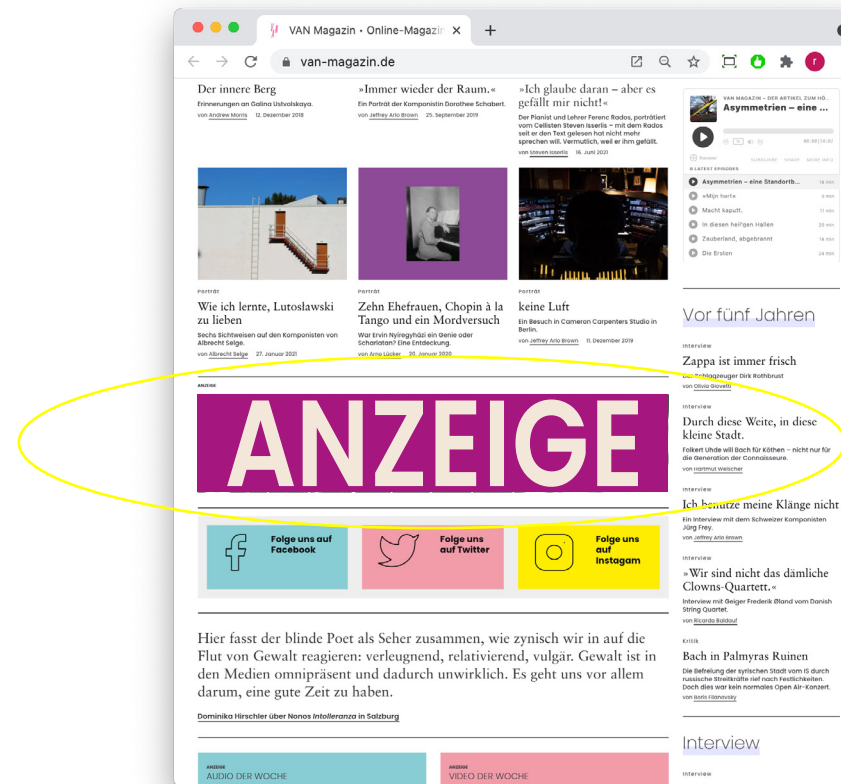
VAN Magazin • Online-Magazin ×
van-magazin.de

Der innere Berg
Erinnerungen an Galina Ustwolskaya.
von Andrew Morris 12. Dezember 2018

»Immer wieder der Raum.«
Ein Porträt der Komponistin Dorothee Schabert.
von Jeffrey Arlo Brown 25. September 2019

»Ich glaube daran – aber es gefällt mir nicht!«
Der Pianist und Lehrer Ferenc Rados, porträtiert vom Cellisten Steven Isserlis – mit dem Rados seit er den Text gelesen hat nicht mehr sprechen will. Vermutlich, weil er ihm gefällt.
von Steven Isserlis 18. Juni 2021

VAN MAGAZIN – DER ARTIKEL ZUM HÖ...
Asymmetrien – eine ...
00:00 | 14:31
Remixer SUBSCRIBE SHARE MORE INFO
8 LATEST EPISODES
Asymmetrien – eine Standortb... 14 min
»Mijn hart« 9 min
Macht kaputt. 11 min
In diesen heil'gen Hallen 20 min
Zauberland, abgebrannt 14 min
Die Ersten 24 min

Porträt
Wie ich lernte, Lutosławski zu lieben
Sechs Sichtweisen auf den Komponisten von Albrecht Selge.
von Albrecht Selge 27. Januar 2021

Porträt
Zehn Ehefrauen, Chopin à la Tango und ein Mordversuch
War Ervin Nyiregyházi ein Genie oder Scharlatan? Eine Entdeckung.
von Arno Lücker 20. Januar 2020

Porträt
keine Luft
Ein Besuch in Cameron Carpenters Studio in Berlin.
von Jeffrey Arlo Brown 11. Dezember 2019

Vor fünf Jahren

Interview
Zappa ist immer frisch
Der Schlagzeuger Dirk Rothbrust
von Olivia Giovetti

ANZEIGE
ANZEIGE

Interview
Durch diese Weite, in diese kleine Stadt.
Folkert Uhde will Bach für Köthen – nicht nur für die Generation der Connaisseure.
von Hartmut Welscher

Interview
Ich benutze meine Klänge nicht
Ein Interview mit dem Schweizer Komponisten Jürg Frey.
von Jeffrey Arlo Brown

Folge uns auf Facebook
Folge uns auf Twitter
Folge uns auf Instagram

Interview
»Wir sind nicht das dämliche Clowns-Quartett.«
Interview mit Geiger Frederik Øland vom Danish String Quartet.
von Ricardo Baldauf

Hier fasst der blinde Poet als Seher zusammen, wie zynisch wir in auf die Flut von Gewalt reagieren: verleugnend, relativierend, vulgär. Gewalt ist in den Medien omnipräsent und dadurch unwirklich. Es geht uns vor allem darum, eine gute Zeit zu haben.

Dominika Hirschler über Nonos Intolleranza in Salzburg

Kritik
Bach in Palmyras Ruinen
Die Befreiung der syrischen Stadt vom IS durch russische Streitkräfte rief nach Festlichkeiten. Doch dies war kein normales Open Air-Konzert.
von Boris Filanovsky

Interview

Interview

ANZEIGE
AUDIO DER WOCHE

ANZEIGE
VIDEO DER WOCHE